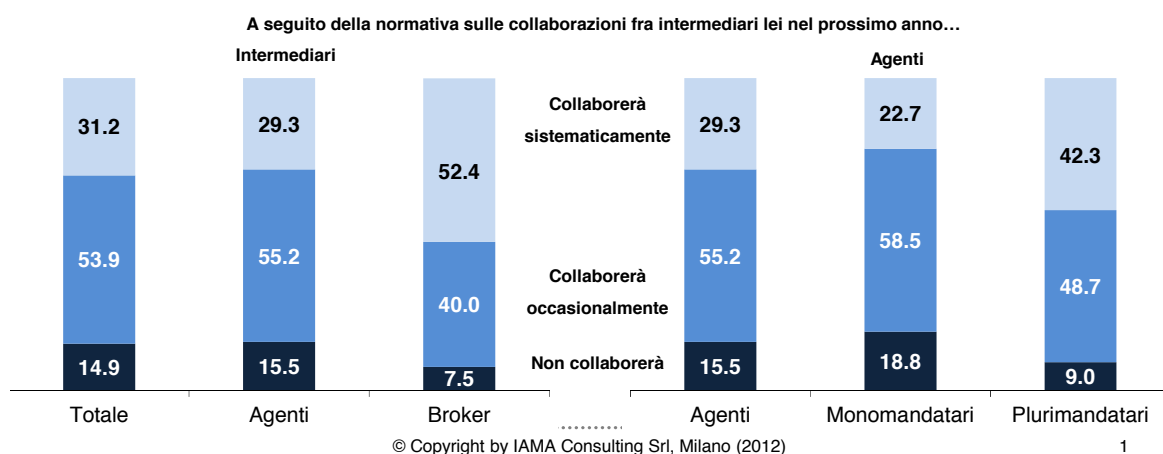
A seguito della normativa sulle collaborazioni fra intermediari lei nel prossimo anno…

Intermediari

| | Totale | Agenti | Broker |
|---|---|---|---|
| Collaborerà sistematicamente | 31.2 | 29.3 | 52.4 |
| Collaborerà occasionalmente | 53.9 | 55.2 | 40.0 |
| Non collaborerà | 14.9 | 15.5 | 7.5 |

Agenti

| | Agenti | Monomandatari | Plurimandatari |
|---|---|---|---|
| Collaborerà sistematicamente | 29.3 | 22.7 | 42.3 |
| Collaborerà occasionalmente | 55.2 | 58.5 | 48.7 |
| Non collaborerà | 15.5 | 18.8 | 9.0 |

© Copyright by IAMA Consulting Srl, Milano (2012)

1